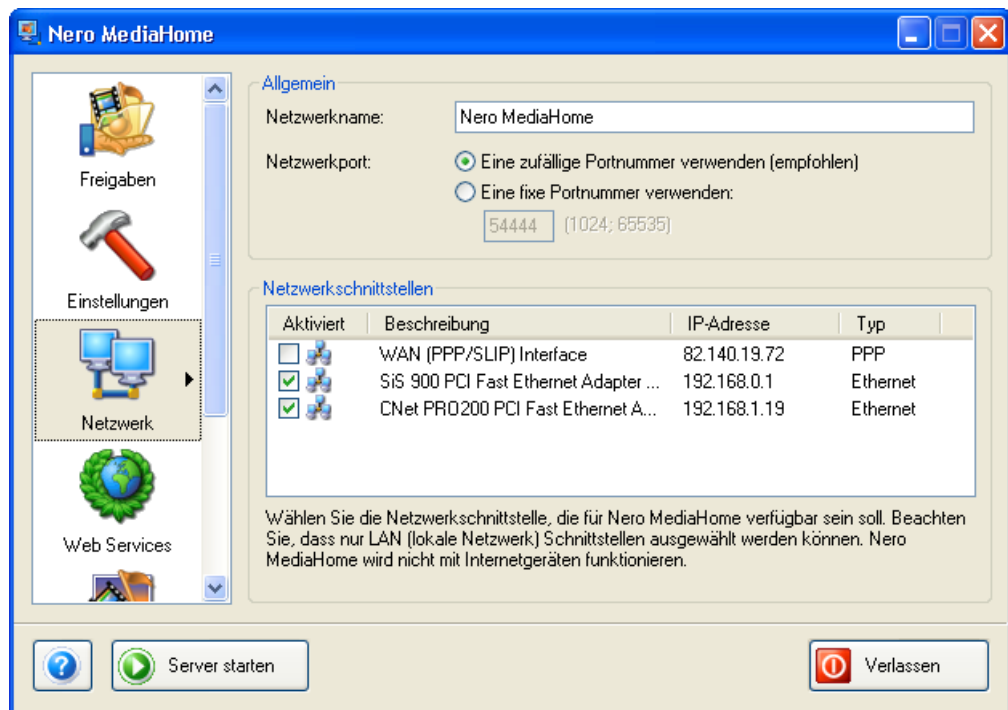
Nero MediaHome

Freigaben

Einstellungen

Netzwerk

Web Services

Allgemein

Netzwerkname: Nero MediaHome

Netzwerkport: Eine zufällige Portnummer verwenden (empfohlen)

Eine fixe Portnummer verwenden:

54444 (1024; 65535)

Netzwerkschnittstellen

| Aktiviert | Beschreibung | IP-Adresse | Typ |
|---|---|---|---|
| | WAN (PPP/SLIP) Interface | 82.140.19.72 | PPP |
| ✓ | SiS 900 PCI Fast Ethernet Adapter ... | 192.168.0.1 | Ethernet |
| ✓ | CNet PRO200 PCI Fast Ethernet A... | 192.168.1.19 | Ethernet |

Wählen Sie die Netzwerkschnittstelle, die für Nero MediaHome verfügbar sein soll. Beachten Sie, dass nur LAN (lokale Netzwerk) Schnittstellen ausgewählt werden können. Nero MediaHome wird nicht mit Internetgeräten funktionieren.

Server starten

Verlassen